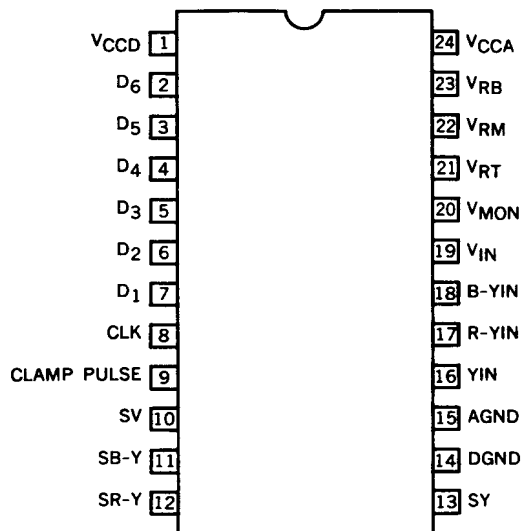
$V_{CCD}$ 1
$D_6$ 2
$D_5$ 3
$D_4$ 4
$D_3$ 5
$D_2$ 6
$D_1$ 7
CLK 8
CLAMP PULSE 9
SV 10
SB-Y 11
SR-Y 12

24 $V_{CCA}$
23 $V_{RB}$
22 $V_{RM}$
21 $V_{RT}$
20 $V_{MON}$
19 $V_{IN}$
18 B-YIN
17 R-YIN
16 YIN
15 AGND
14 DGND
13 SY